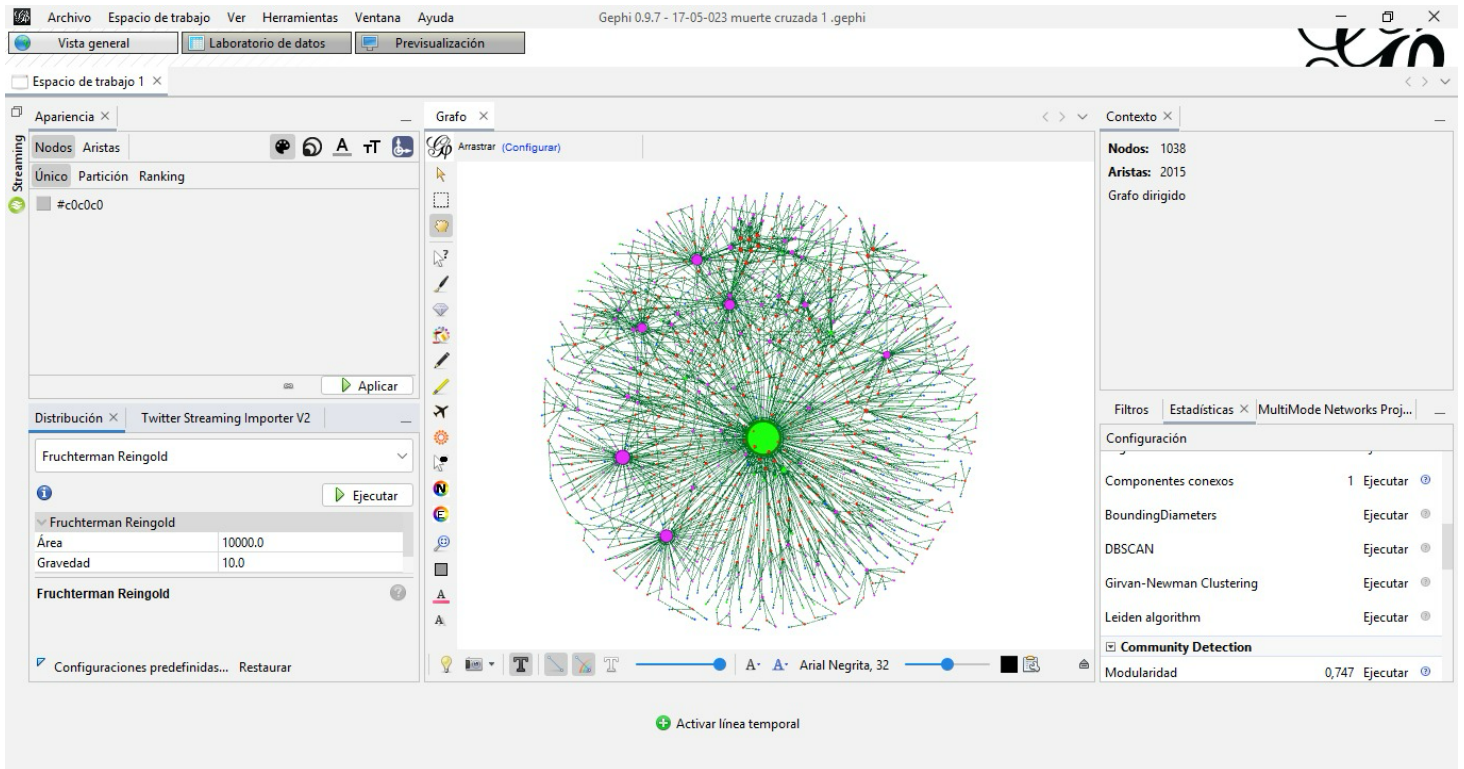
Archivo Espacio de trabajo Ver Herramientas Ventana Ayuda

Gephi 0.9.7 - 17-05-023 muerte cruzada 1 .gephi

Vista general
Laboratorio de datos
Previsualización

Espacio de trabajo 1 ×

Apariencia ×

Streaming

Nodos Aristas

Único Partición Ranking

#c0c0c0

Aplicar

Distribución ×
Twitter Streaming Importer V2

Fruchterman Reingold

Ejecutar

Fruchterman Reingold

| Área | 10000.0 |
|---|---|
| Gravedad | 10.0 |

Fruchterman Reingold

Configuraciones predefinidas... Restaurar

Grafo ×

Arrastrar (Configurar)

A· A· Arial Negrita, 32

Contexto ×

Nodos: 1038
Aristas: 2015
Grafo dirigido

Filtros Estadísticas × MultiMode Networks Proj...

Configuración

Componentes conexos 1 Ejecutar
BoundingDiameters Ejecutar
DBSCAN Ejecutar
Girvan-Newman Clustering Ejecutar
Leiden algorithm Ejecutar
Community Detection
Modularidad 0,747 Ejecutar

Activar línea temporal